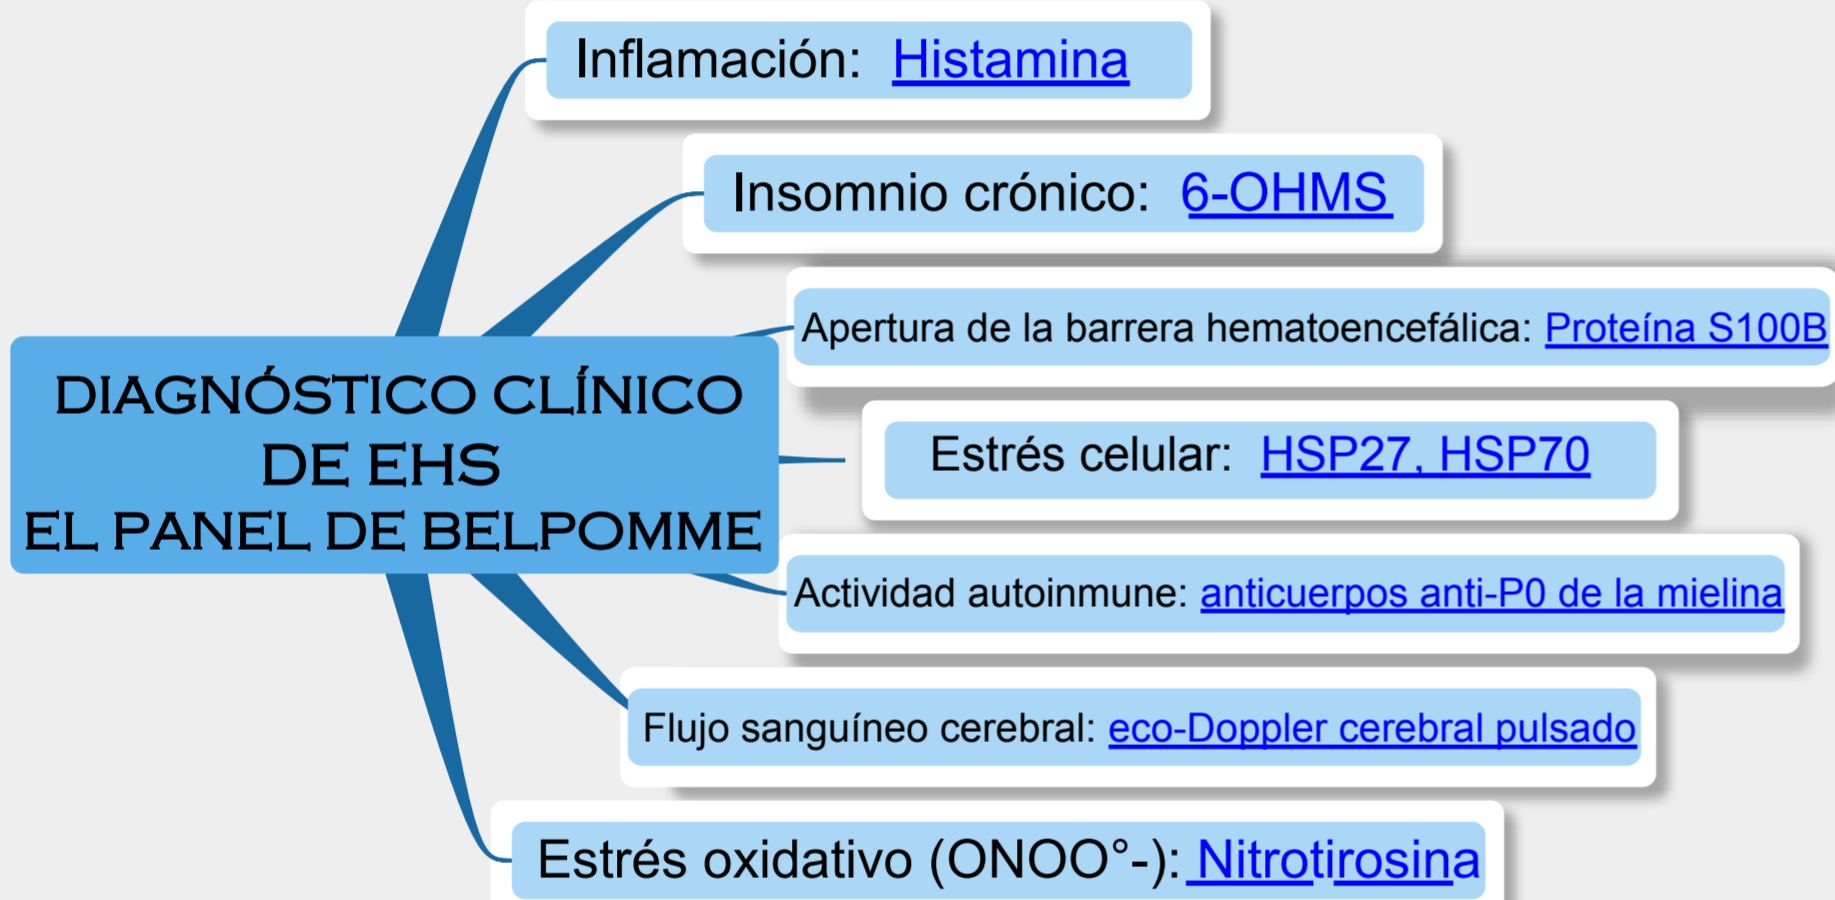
DIAGNÓSTICO CLÍNICO DE EHS
EL PANEL DE BELPOMME

Inflamación: Histamina

Insomnio crónico: 6-OHMS

Apertura de la barrera hematoencefálica: Proteína S100B

Estrés celular: HSP27, HSP70

Actividad autoinmune: anticuerpos anti-P0 de la mielina

Flujo sanguíneo cerebral: eco-Doppler cerebral pulsado

Estrés oxidativo (ONOO°-): Nitrotirosina